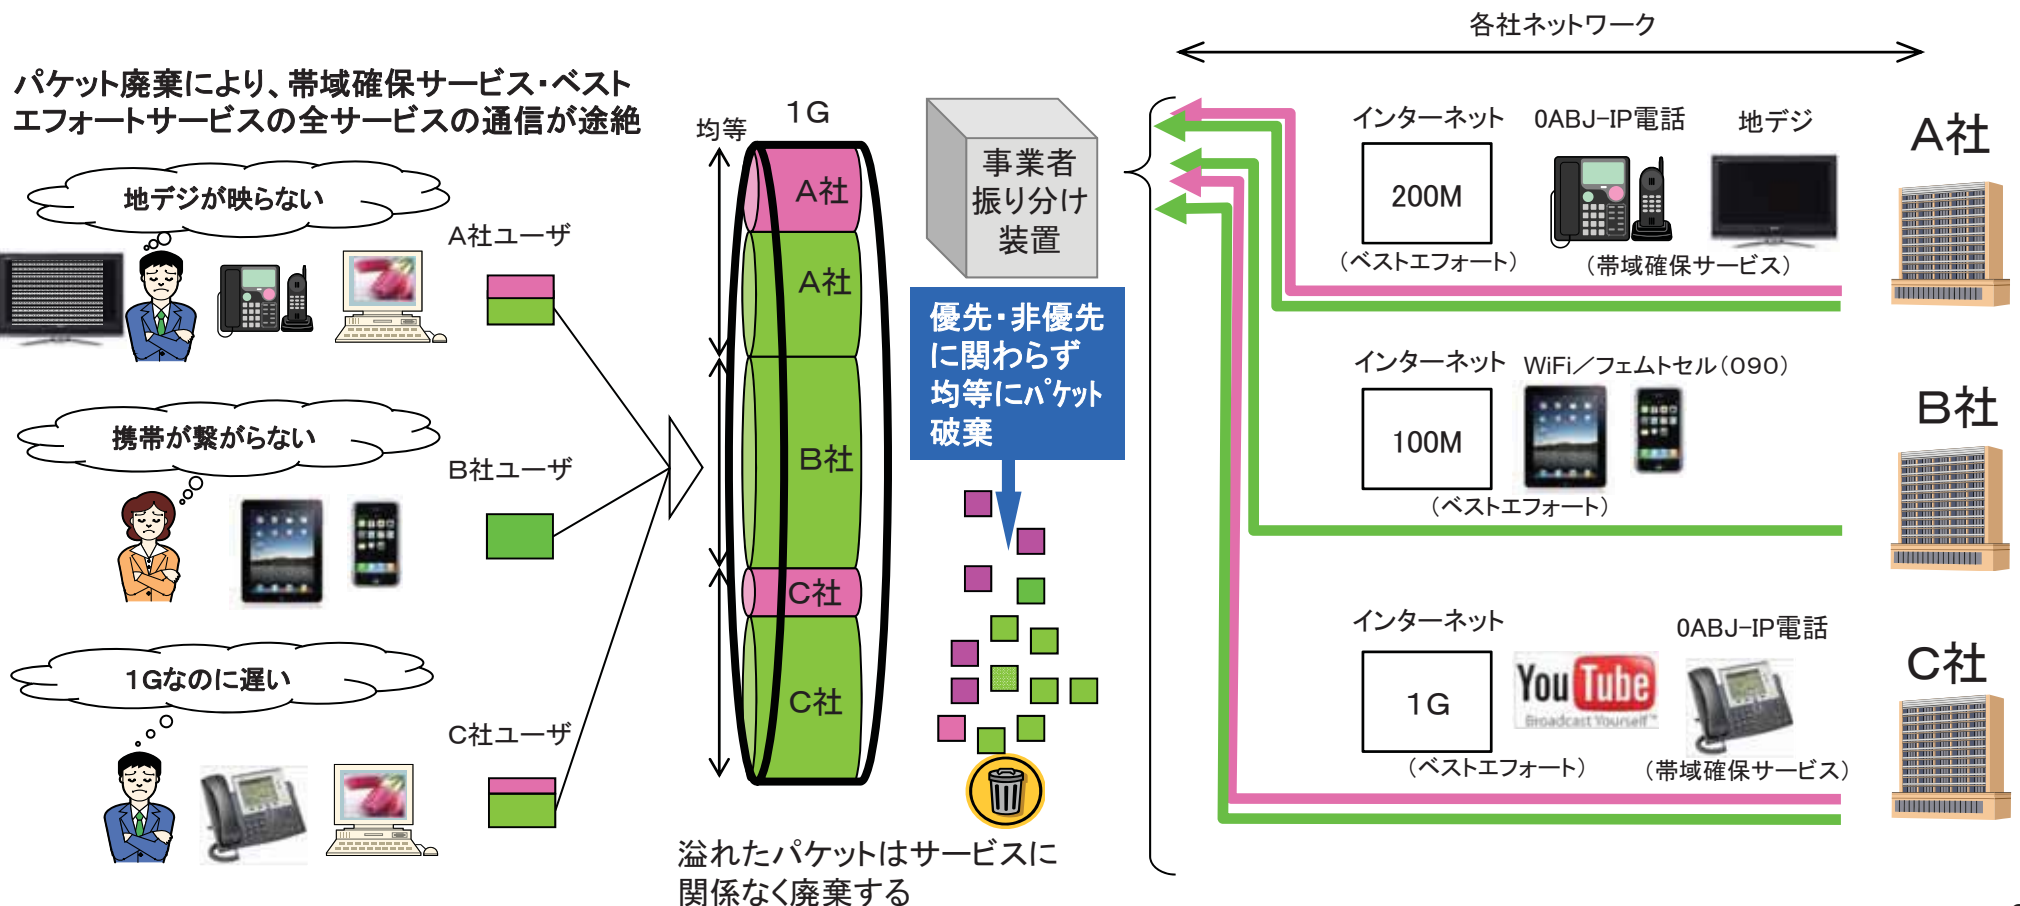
各社ネットワーク

パケット廃棄により、帯域確保サービス・ベストエフォートサービスの全サービスの通信が途絶

地デジが映らない

A社ユーザ

携帯が繋がらない

B社ユーザ

1Gなのに遅い

C社ユーザ

均等

1G

A社

A社

B社

C社

C社

事業者振り分け装置

優先・非優先に関わらず均等にパケット破棄

溢れたパケットはサービスに関係なく廃棄する

インターネット

0ABJ-IP電話

地デジ

200M

（ベストエフォート）

（帯域確保サービス）

A社

インターネット

WiFi／フェムトセル（090）

100M

（ベストエフォート）

B社

インターネット

0ABJ-IP電話

1G

YouTube Broadcast Yourself

（ベストエフォート）

（帯域確保サービス）

C社